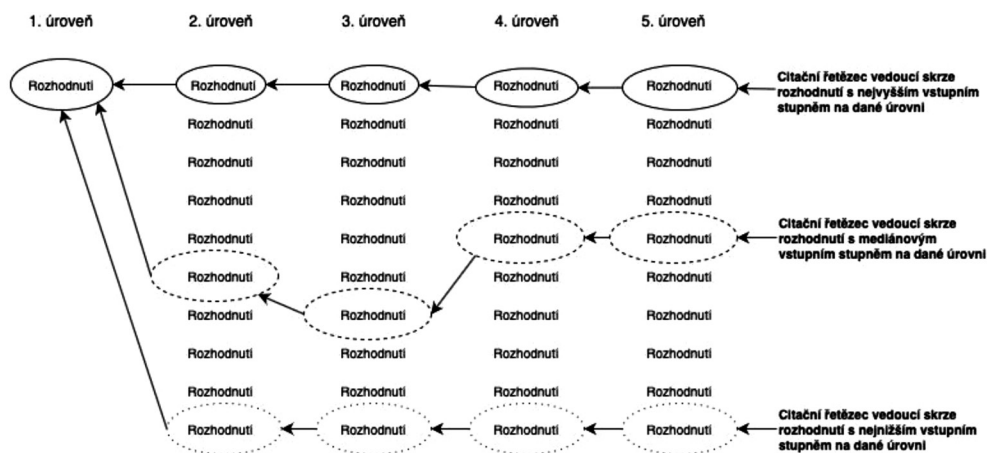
1. úroveň 2. úroveň 3. úroveň 4. úroveň 5. úroveň

Rozhodnutí Rozhodnutí Rozhodnutí Rozhodnutí Rozhodnutí

Citační řetězec vedoucí skrze rozhodnutí s nejvyšším vstupním stupněm na dané úrovni

Rozhodnutí Rozhodnutí Rozhodnutí Rozhodnutí
Rozhodnutí Rozhodnutí Rozhodnutí Rozhodnutí
Rozhodnutí Rozhodnutí Rozhodnutí Rozhodnutí
Rozhodnutí Rozhodnutí Rozhodnutí Rozhodnutí

Citační řetězec vedoucí skrze rozhodnutí s mediánovým vstupním stupněm na dané úrovni

Rozhodnutí Rozhodnutí Rozhodnutí Rozhodnutí
Rozhodnutí Rozhodnutí Rozhodnutí Rozhodnutí
Rozhodnutí Rozhodnutí Rozhodnutí Rozhodnutí
Rozhodnutí Rozhodnutí Rozhodnutí Rozhodnutí
Rozhodnutí Rozhodnutí Rozhodnutí Rozhodnutí

Citační řetězec vedoucí skrze rozhodnutí s nejnižším vstupním stupněm na dané úrovni

Rozhodnutí Rozhodnutí Rozhodnutí Rozhodnutí